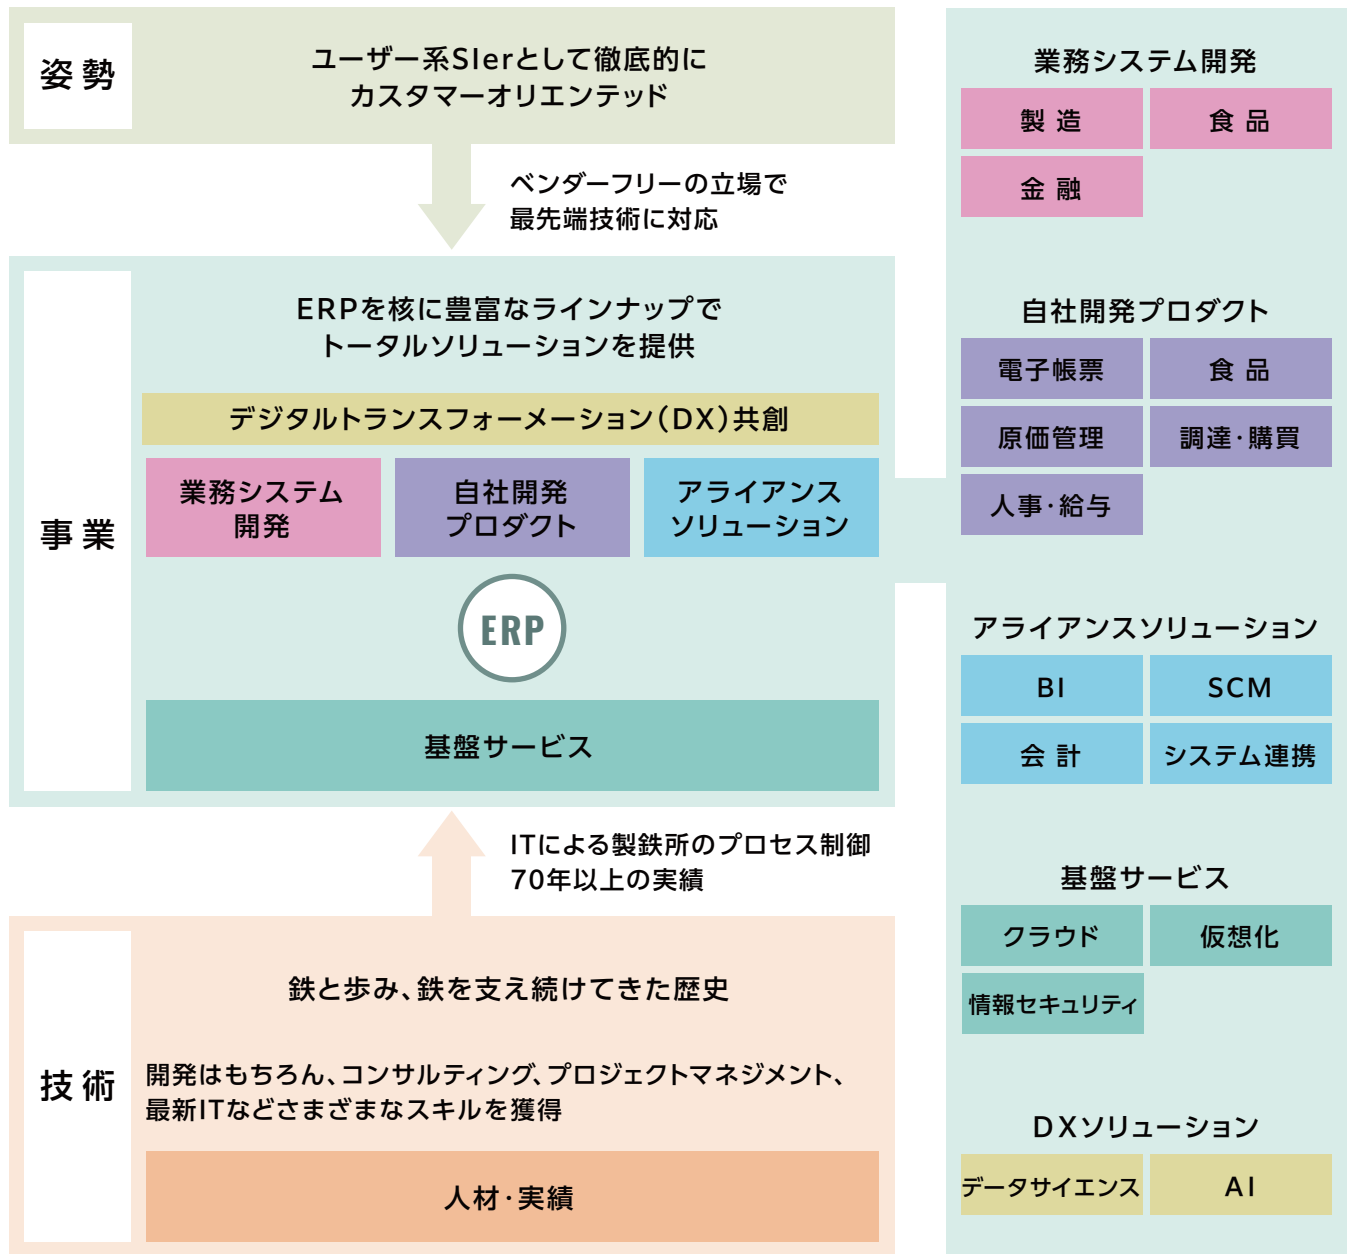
姿勢

ユーザー系SIerとして徹底的に
カスタマーオリエンテッド

ベンダーフリーの立場で
最先端技術に対応

事業

ERPを核に豊富なラインナップで
トータルソリューションを提供

デジタルトランスフォーメーション（DX）共創

業務システム開発

自社開発プロダクト

アライアンスソリューション

ERP

基盤サービス

ITによる製鉄所のプロセス制御
70年以上の実績

技術

鉄と歩み、鉄を支え続けてきた歴史

開発はもちろん、コンサルティング、プロジェクトマネジメント、最新ITなどさまざまなスキルを獲得

人材・実績

業務システム開発

| 製造 | 食品 |
|---|---|
| 金融 | |

自社開発プロダクト

| 電子帳票 | 食品 |
|---|---|
| 原価管理 | 調達・購買 |
| 人事・給与 | |

アライアンスソリューション

| BI | SCM |
|---|---|
| 会計 | システム連携 |

基盤サービス

| クラウド | 仮想化 |
|---|---|
| 情報セキュリティ | |

DXソリューション

| データサイエンス | AI |
|---|---|